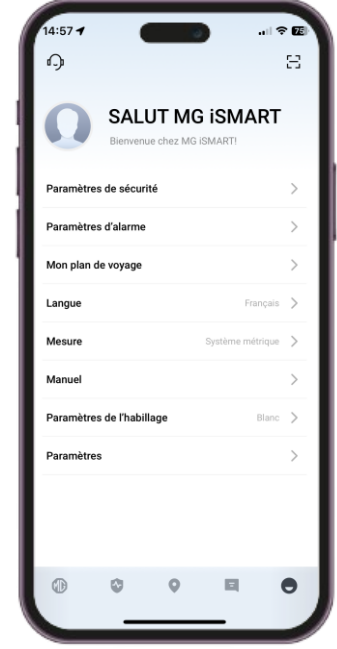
14:57

SALUT MG iSMART
Bienvenue chez MG iSMART!

Paramètres de sécurité

Paramètres d'alarme

Mon plan de voyage

Langue Français

Mesure Système métrique

Manuel

Paramètres de l'habillage Blanc

Paramètres